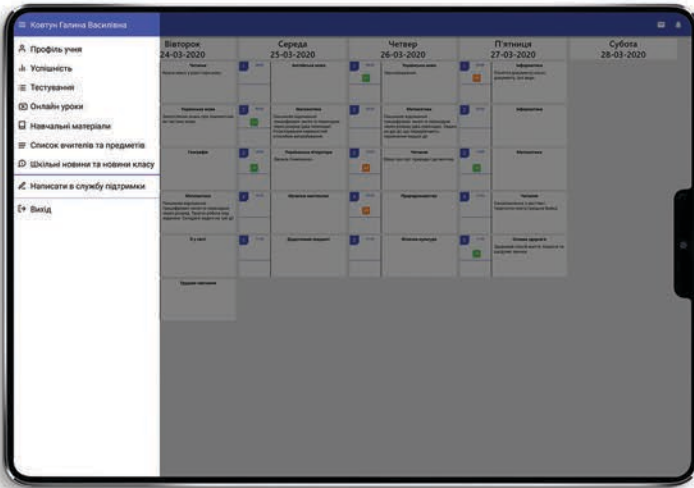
≡ Ковтун Галина Василівна

Профіль учня
Успішність
Тестування
Онлайн уроки
Навчальні матеріали
Список вчителів та предметів
Шкільні новини та новини класу
Написати в службу підтримки
Вихід

| Вівторок 24-03-2020 | Середа 25-03-2020 | Четвер 26-03-2020 | П'ятниця 27-03-2020 | Субота 28-03-2020 |
|---|---|---|---|---|
| Читання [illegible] | Англійська мова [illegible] | Українська мова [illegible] | Інформатика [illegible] | |
| Українська мова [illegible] | Математика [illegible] | Математика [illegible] | Інформатика | |
| Географія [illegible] | Українська література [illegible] | Читання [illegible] | Математика | |
| Математика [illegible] | Музичне мистецтво | Природознавство | Читання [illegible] | |
| Я у світі | Дизайн і технології | Фізична культура | Основи здоров'я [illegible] | |
| Трудове навчання | | | | |